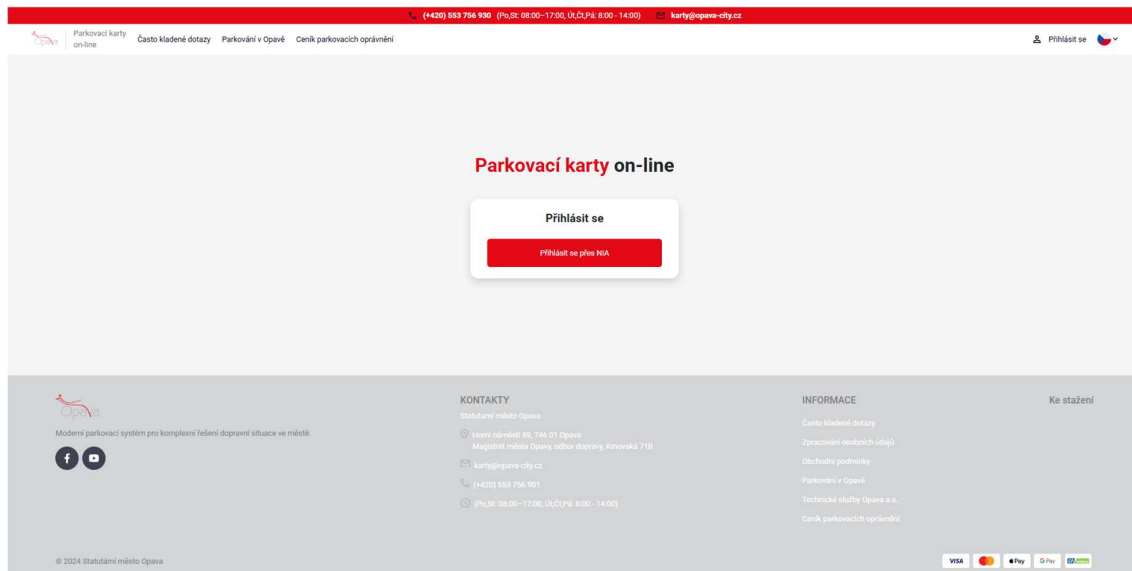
(+420) 553 756 930 (Po,St: 08:00–17:00, Út,Čt,Pá: 8:00 - 14:00) karty@opava-city.cz

Opava Parkovací karty on-line Často kladené dotazy Parkování v Opavě Ceník parkovacích oprávnění

Přihlásit se

Parkovací karty on-line

Přihlásit se

Přihlásit se přes NIA

Opava

Moderní parkovací systém pro komplexní řešení dopravní situace ve městě.

KONTAKTY

Statutární město Opava

Horní náměstí 69, 746 01 Opava
Magistrát města Opavy, odbor dopravy, Krnovská 71B

karty@opava-city.cz

(+420) 553 756 901

(Po,St: 08:00–17:00, Út,Čt,Pá: 8:00 - 14:00)

INFORMACE

Často kladené dotazy

Zpracování osobních údajů

Obchodní podmínky

Parkování v Opavě

Technické služby Opava s.r.o.

Ceník parkovacích oprávnění

Ke stažení

© 2024 Statutární město Opava

VISA Pay G Pay